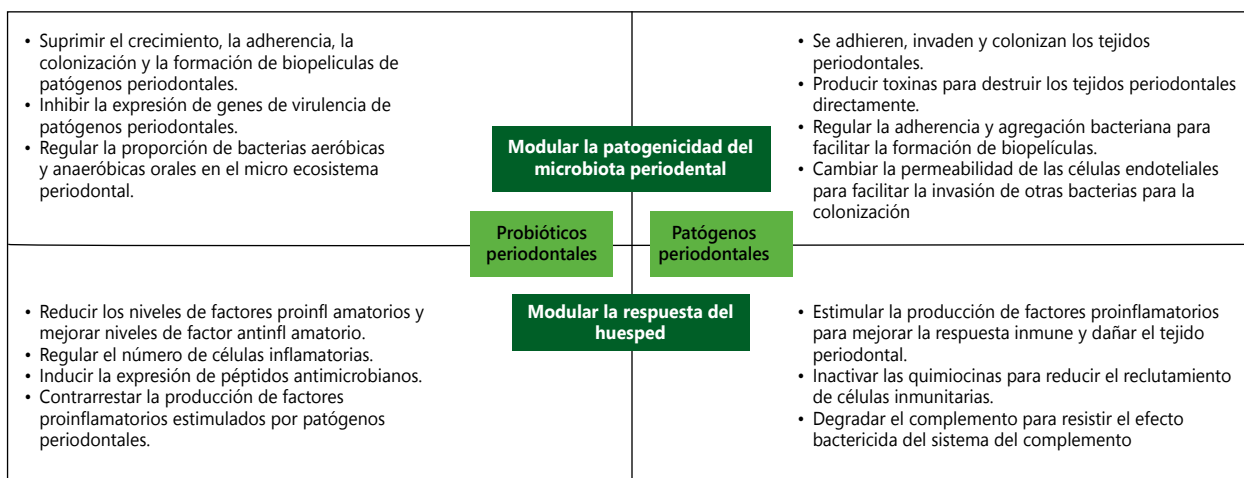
• Suprimir el crecimiento, la adherencia, la colonización y la formación de biopeliculas de patógenos periodontales.
• Inhibir la expresión de genes de virulencia de patógenos periodontales.
• Regular la proporción de bacterias aeróbicas y anaeróbicas orales en el micro ecosistema periodontal.

• Se adhieren, invaden y colonizan los tejidos periodontales.
• Producir toxinas para destruir los tejidos periodontales directamente.
• Regular la adherencia y agregación bacteriana para facilitar la formación de biopelículas.
• Cambiar la permeabilidad de las células endoteliales para facilitar la invasión de otras bacterias para la colonización

Modular la patogenicidad del microbiota periodental

Probióticos periodontales

Patógenos periodontales

Modular la respuesta del huesped

• Reducir los niveles de factores proinfl amatorios y mejorar niveles de factor antinfl amatorio.
• Regular el número de células inflamatorias.
• Inducir la expresión de péptidos antimicrobianos.
• Contrarrestar la producción de factores proinflamatorios estimulados por patógenos periodontales.

• Estimular la producción de factores proinflamatorios para mejorar la respuesta inmune y dañar el tejido periodontal.
• Inactivar las quimiocinas para reducir el reclutamiento de células inmunitarias.
• Degradar el complemento para resistir el efecto bactericida del sistema del complemento